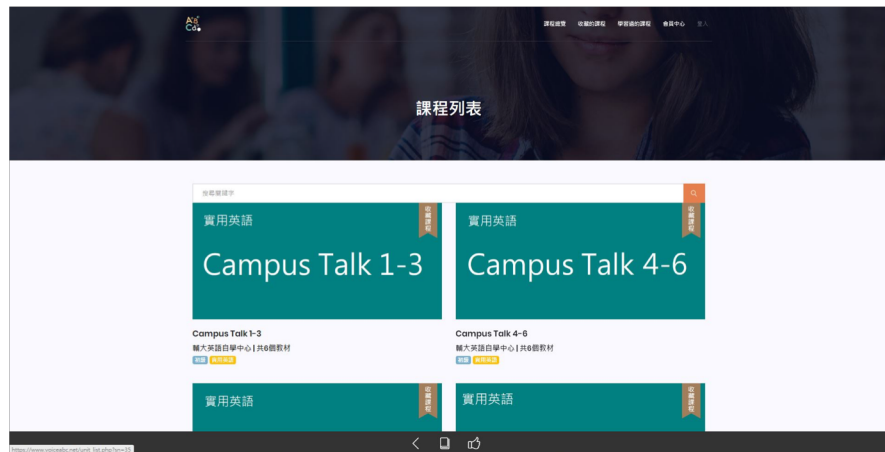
A
Co

課程瀏覽 收藏的課程 學習過的課程 會員中心 登入

課程列表

搜尋關鍵字

實用英語
收藏課程
Campus Talk 1-3

實用英語
收藏課程
Campus Talk 4-6

Campus Talk 1-3
輔大英語自學中心 | 共6個教材
前測 實用英語

Campus Talk 4-6
輔大英語自學中心 | 共6個教材
前測 實用英語

實用英語
收藏課程

實用英語
收藏課程

https://www.voiceabc.net/unit_list.php?n=35